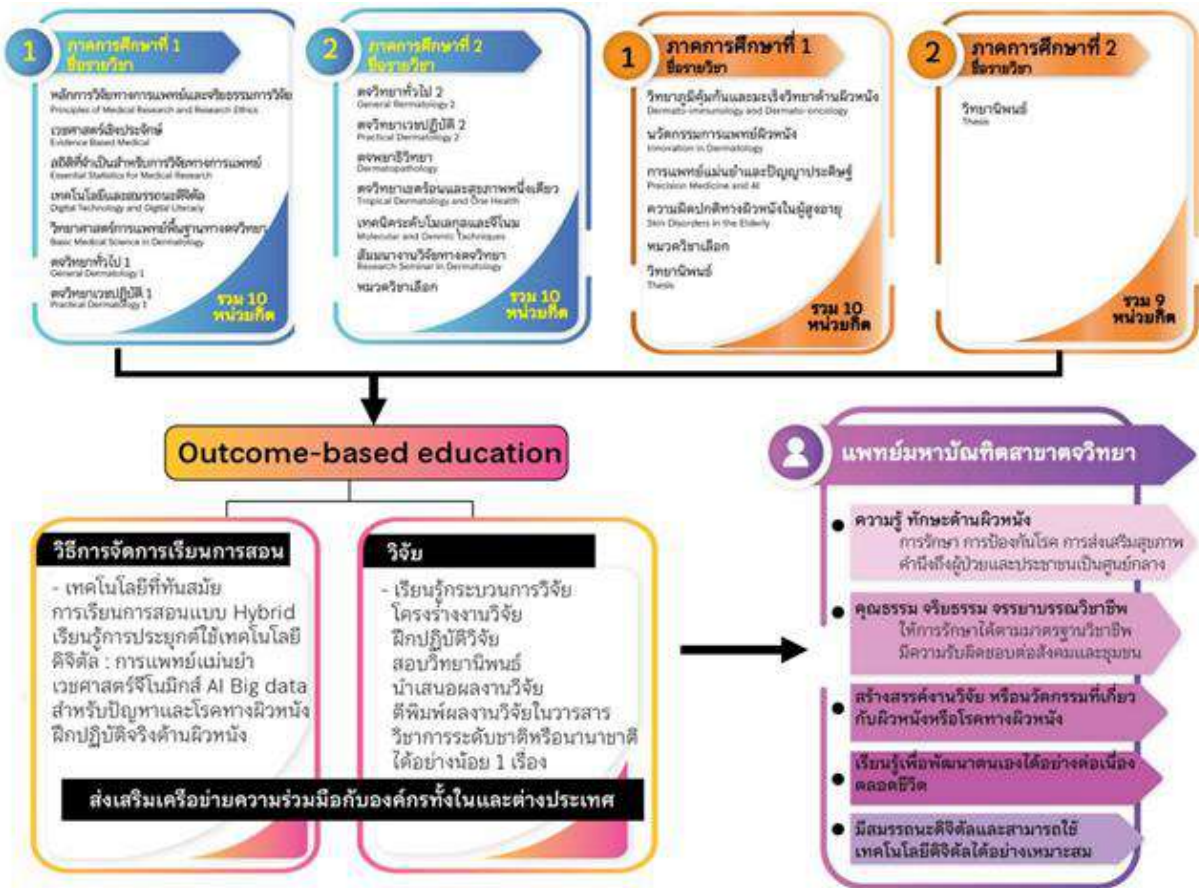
1 ภาคการศึกษาที่ 1
ชื่อรายวิชา

หลักการวิจัยทางการแพทย์และจริยธรรมการวิจัย
Principles of Medical Research and Research Ethics

เวชศาสตร์เชิงประจักษ์
Evidence Based Medical

สถิติที่จำเป็นสำหรับการวิจัยทางการแพทย์
Essential Statistics for Medical Research

เทคโนโลยีและสมรรถนะดิจิทัล
Digital Technology and Digital Literacy

วิทยาศาสตร์การแพทย์พื้นฐานทางตจวิทยา
Basic Medical Science in Dermatology

ตจวิทยาทั่วไป 1
General Dermatology 1

ตจวิทยาเวชปฏิบัติ 1
Practical Dermatology 1

รวม 10 หน่วยกิต

2 ภาคการศึกษาที่ 2
ชื่อรายวิชา

ตจวิทยาทั่วไป 2
General Dermatology 2

ตจวิทยาเวชปฏิบัติ 2
Practical Dermatology 2

ตจพยาธิวิทยา
Dermatopathology

ตจวิทยาเขตร้อนและสุขภาพหนึ่งเดียว
Tropical Dermatology and One Health

เทคนิคระดับโมเลกุลและจีโนม
Molecular and Genetic Techniques

สัมมนางานวิจัยทางตจวิทยา
Research Seminar in Dermatology

หมวดวิชาเลือก

รวม 10 หน่วยกิต

1 ภาคการศึกษาที่ 1
ชื่อรายวิชา

วิทยาภูมิคุ้มกันและมะเร็งวิทยาด้านผิวหนัง
Dermato-immunology and Dermato-oncology

นวัตกรรมการแพทย์ผิวหนัง
Innovation in Dermatology

การแพทย์แม่นยำและปัญญาประดิษฐ์
Precision Medicine and AI

ความผิดปกติทางผิวหนังในผู้สูงอายุ
Skin Disorders in the Elderly

หมวดวิชาเลือก

วิทยานิพนธ์
Thesis

รวม 10 หน่วยกิต

2 ภาคการศึกษาที่ 2
ชื่อรายวิชา

วิทยานิพนธ์
Thesis

รวม 9 หน่วยกิต

Outcome-based education

วิธีการจัดการเรียนการสอน

- เทคโนโลยีที่ทันสมัย การเรียนการสอนแบบ Hybrid เรียนรู้การประยุกต์ใช้เทคโนโลยีดิจิตัล : การแพทย์แม่นยำ เวชศาสตร์จีโนมิกส์ AI Big data สำหรับปัญหาและโรคทางผิวหนัง ฝึกปฏิบัติจริงด้านผิวหนัง

วิจัย

- เรียนรู้กระบวนการวิจัย โครงร่างงานวิจัย ฝึกปฏิบัติวิจัย สอบวิทยานิพนธ์ นำเสนอผลงานวิจัย ตีพิมพ์ผลงานวิจัยในวารสารวิชาการระดับชาติหรือนานาชาติได้อย่างน้อย 1 เรื่อง

ส่งเสริมเครือข่ายความร่วมมือกับองค์กรทั้งในและต่างประเทศ

แพทย์มหาบัณฑิตสาขาตจวิทยา

ความรู้ ทักษะด้านผิวหนัง
การรักษา การป้องกันโรค การส่งเสริมสุขภาพ คำนึงถึงผู้ป่วยและประชาชนเป็นศูนย์กลาง

คุณธรรม จริยธรรม จรรยาบรรณวิชาชีพ
ให้การรักษาได้ตามมาตรฐานวิชาชีพ มีความรับผิดชอบต่อสังคมและชุมชน

สร้างสรรค์งานวิจัย หรือนวัตกรรมที่เกี่ยวกับผิวหนังหรือโรคทางผิวหนัง

เรียนรู้เพื่อพัฒนาตนเองได้อย่างต่อเนื่องตลอดชีวิต

มีสมรรถนะดิจิตัลและสามารถใช้เทคโนโลยีดิจิตัลได้อย่างเหมาะสม